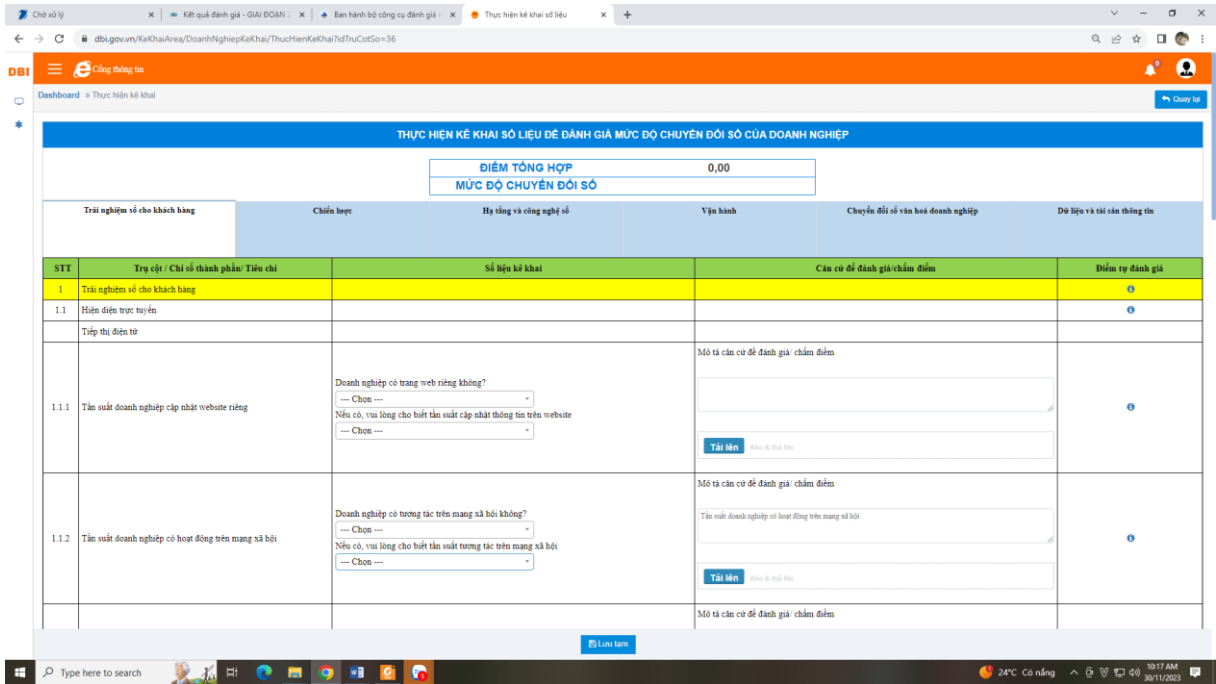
Chờ xử lý | Kết quả đánh giá - GIAI ĐOẠN | Ban hành bộ công cụ đánh giá | Thực hiện kê khai số liệu

dbi.gov.vn/KeKhaiArea/DoanhNghiepKeKhai/ThucHienKeKhai?idTrucCotSo=36

DBI Cổng thông tin

Dashboard » Thực hiện kê khai

Quay lại

THỰC HIỆN KÊ KHAI SỐ LIỆU ĐỂ ĐÁNH GIÁ MỨC ĐỘ CHUYỂN ĐỔI SỐ CỦA DOANH NGHIỆP

| ĐIỂM TỔNG HỢP | 0,00 |
|---|---|
| MỨC ĐỘ CHUYỂN ĐỔI SỐ | |

Trải nghiệm số cho khách hàng | Chiến lược | Hạ tầng và công nghệ số | Vận hành | Chuyển đổi số văn hoá doanh nghiệp | Dữ liệu và tài sản thông tin

| STT | Trụ cột / Chỉ số thành phần/ Tiêu chí | Số liệu kê khai | Căn cứ để đánh giá/chấm điểm | Điểm tự đánh giá |
|---|---|---|---|---|
| 1 | Trải nghiệm số cho khách hàng | | | |
| 1.1 | Hiện diện trực tuyến | | | |
| | Tiếp thị điện tử | | | |
| 1.1.1 | Tần suất doanh nghiệp cập nhật website riêng | Doanh nghiệp có trang web riêng không? --- Chọn --- Nếu có, vui lòng cho biết tần suất cập nhật thông tin trên website --- Chọn --- | Mô tả căn cứ để đánh giá/ chấm điểm Tải lên Kéo & thả file | |
| 1.1.2 | Tần suất doanh nghiệp có hoạt động trên mạng xã hội | Doanh nghiệp có tương tác trên mạng xã hội không? --- Chọn --- Nếu có, vui lòng cho biết tần suất tương tác trên mạng xã hội --- Chọn --- | Mô tả căn cứ để đánh giá/ chấm điểm Tần suất doanh nghiệp có hoạt động trên mạng xã hội Tải lên Kéo & thả file | |
| | | | Mô tả căn cứ để đánh giá/ chấm điểm | |

Lưu tạm

Type here to search

24°C Có nắng 10:17 AM 30/11/2023